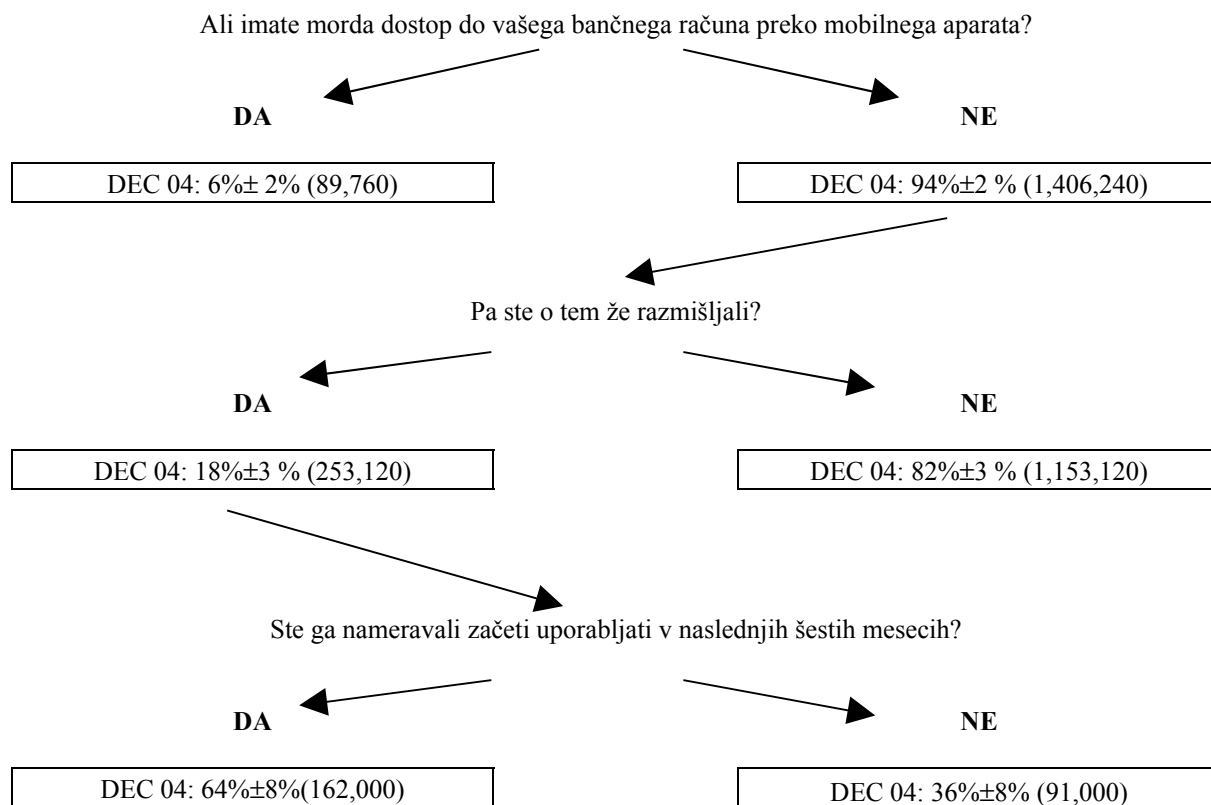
Ali imate morda dostop do vašega bančnega računa preko mobilnega aparata?

**DA**

**NE**

DEC 04: 6%± 2% (89,760)

DEC 04: 94%±2 % (1,406,240)

Pa ste o tem že razmišljali?

**DA**

**NE**

DEC 04: 18%±3 % (253,120)

DEC 04: 82%±3 % (1,153,120)

Ste ga nameravali začeti uporabljati v naslednjih šestih mesecih?

**DA**

**NE**

DEC 04: 64%±8%(162,000)

DEC 04: 36%±8% (91,000)